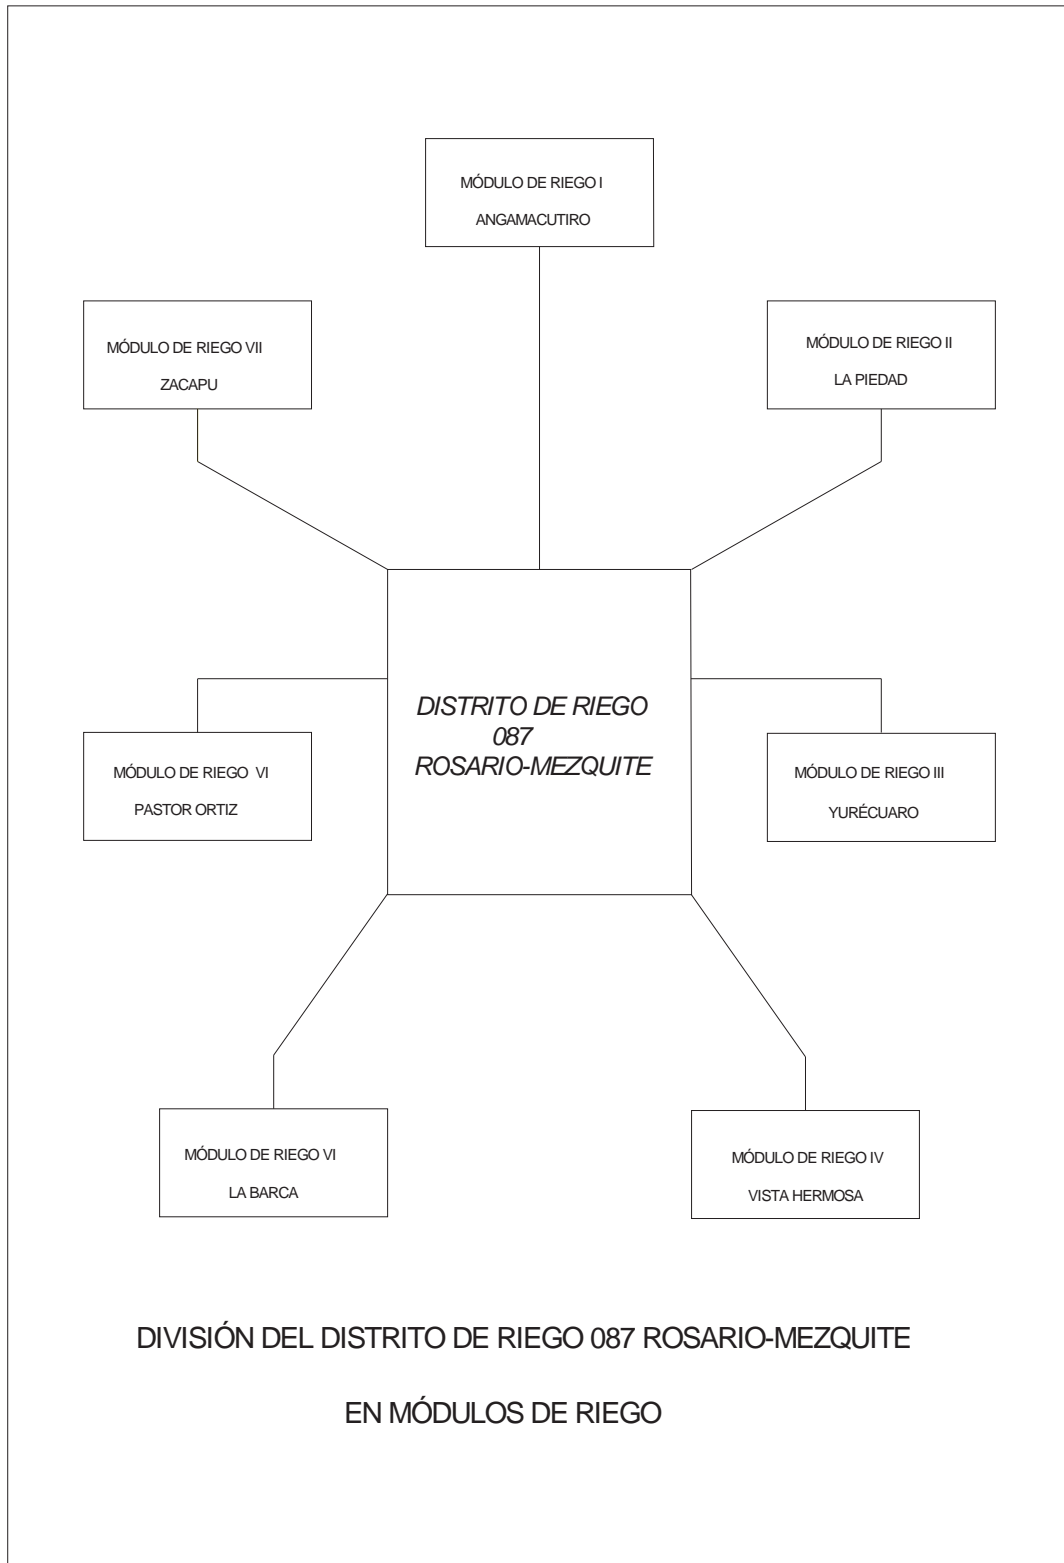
MÓDULO DE RIEGO I
ANGAMACUTIRO

MÓDULO DE RIEGO VII
ZACAPU

MÓDULO DE RIEGO II
LA PIEDAD

DISTRITO DE RIEGO 087 ROSARIO-MEZQUITE

MÓDULO DE RIEGO VI
PASTOR ORTIZ

MÓDULO DE RIEGO III
YURÉCUARO

MÓDULO DE RIEGO VI
LA BARCA

MÓDULO DE RIEGO IV
VISTA HERMOSA

DIVISIÓN DEL DISTRITO DE RIEGO 087 ROSARIO-MEZQUITE

EN MÓDULOS DE RIEGO